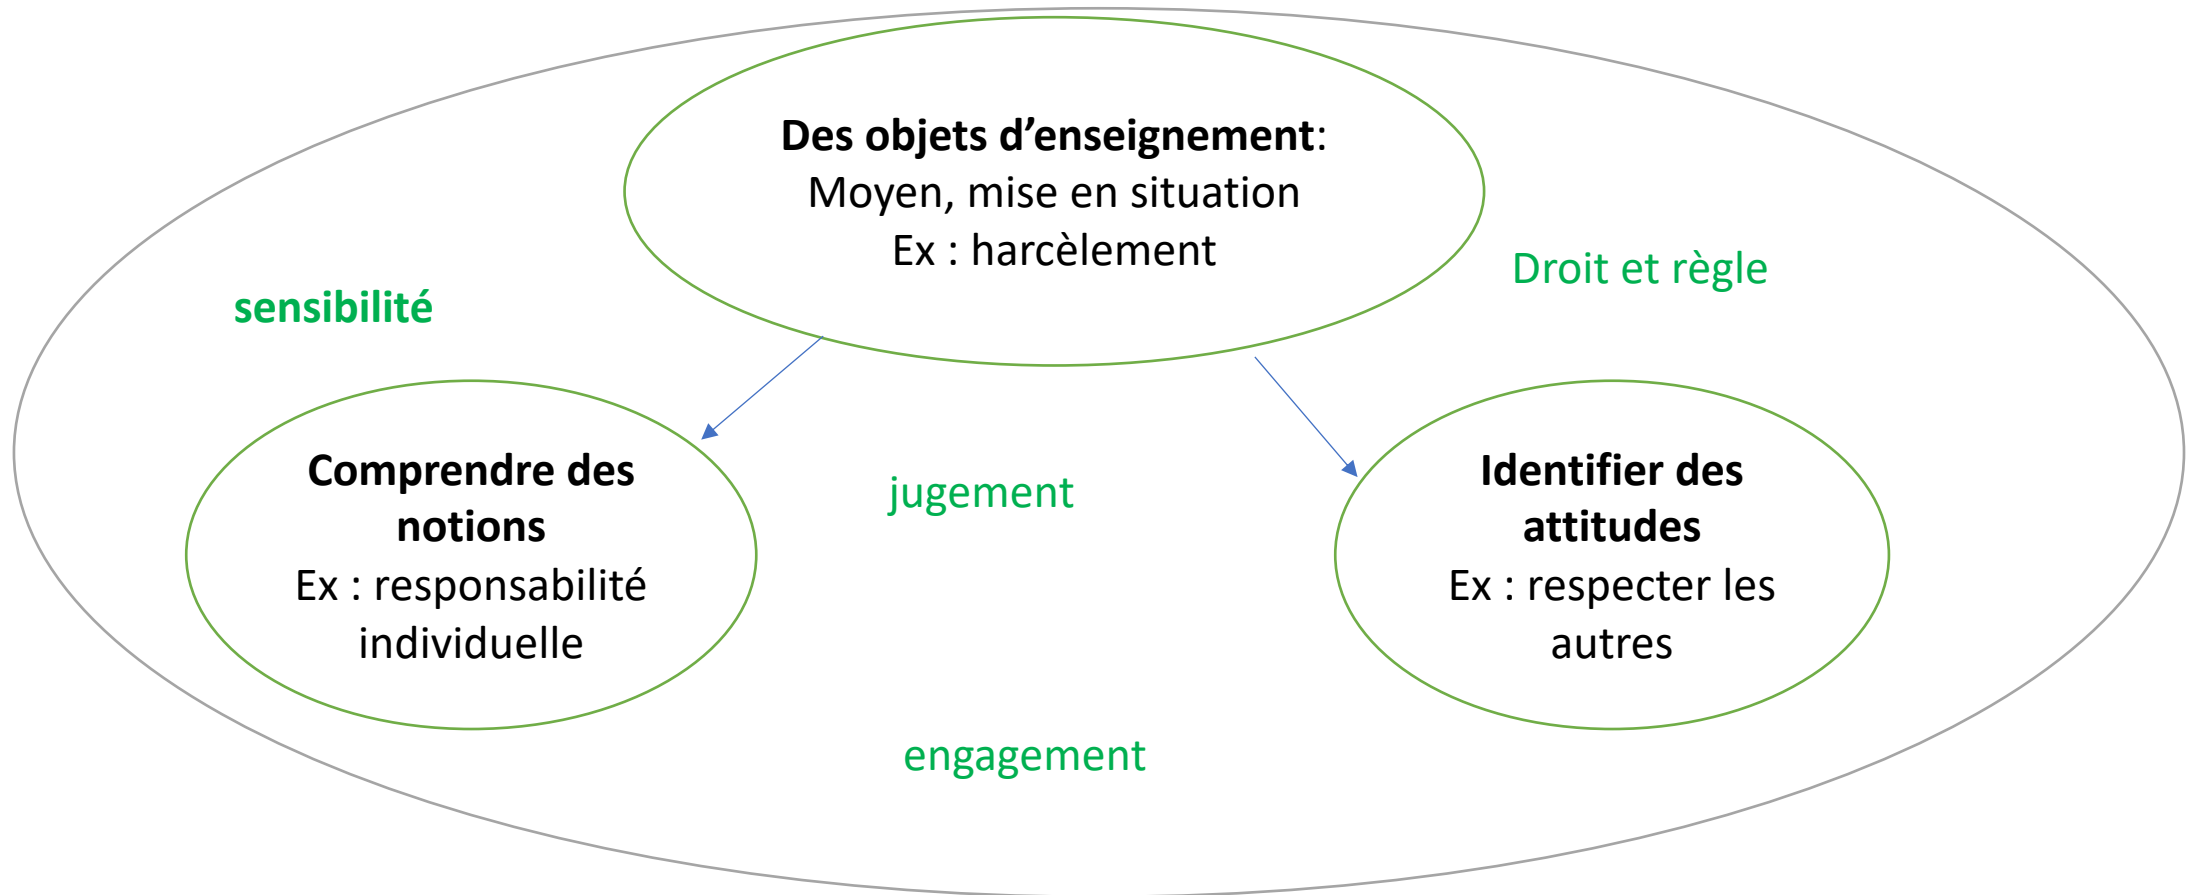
Des objets d’enseignement:
Moyen, mise en situation
Ex : harcèlement

Droit et règle

sensibilité

Comprendre des notions
Ex : responsabilité individuelle

jugement

Identifier des attitudes
Ex : respecter les autres

engagement